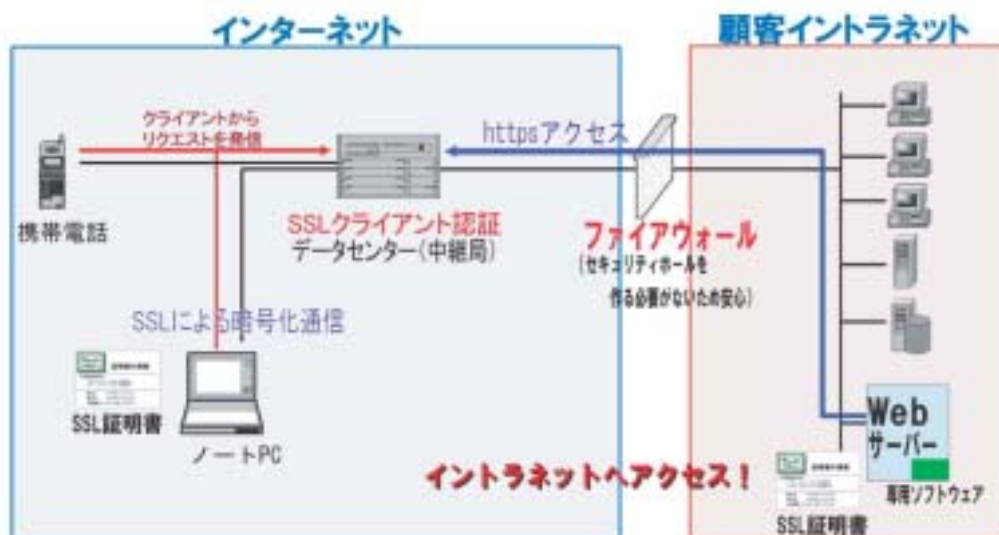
インターネット

顧客イントラネット

クライアントから
リクエストを発信

httpsアクセス

携帯電話

SSLクライアント認証
データセンター(中継局)

ファイアウォール
(セキュリティホールを
作る必要がないため安心)

SSLによる暗号化通信

SSL証明書

ノートPC

Web
サーバー

専用ソフトウェア

イントラネットへアクセス!

SSL証明書